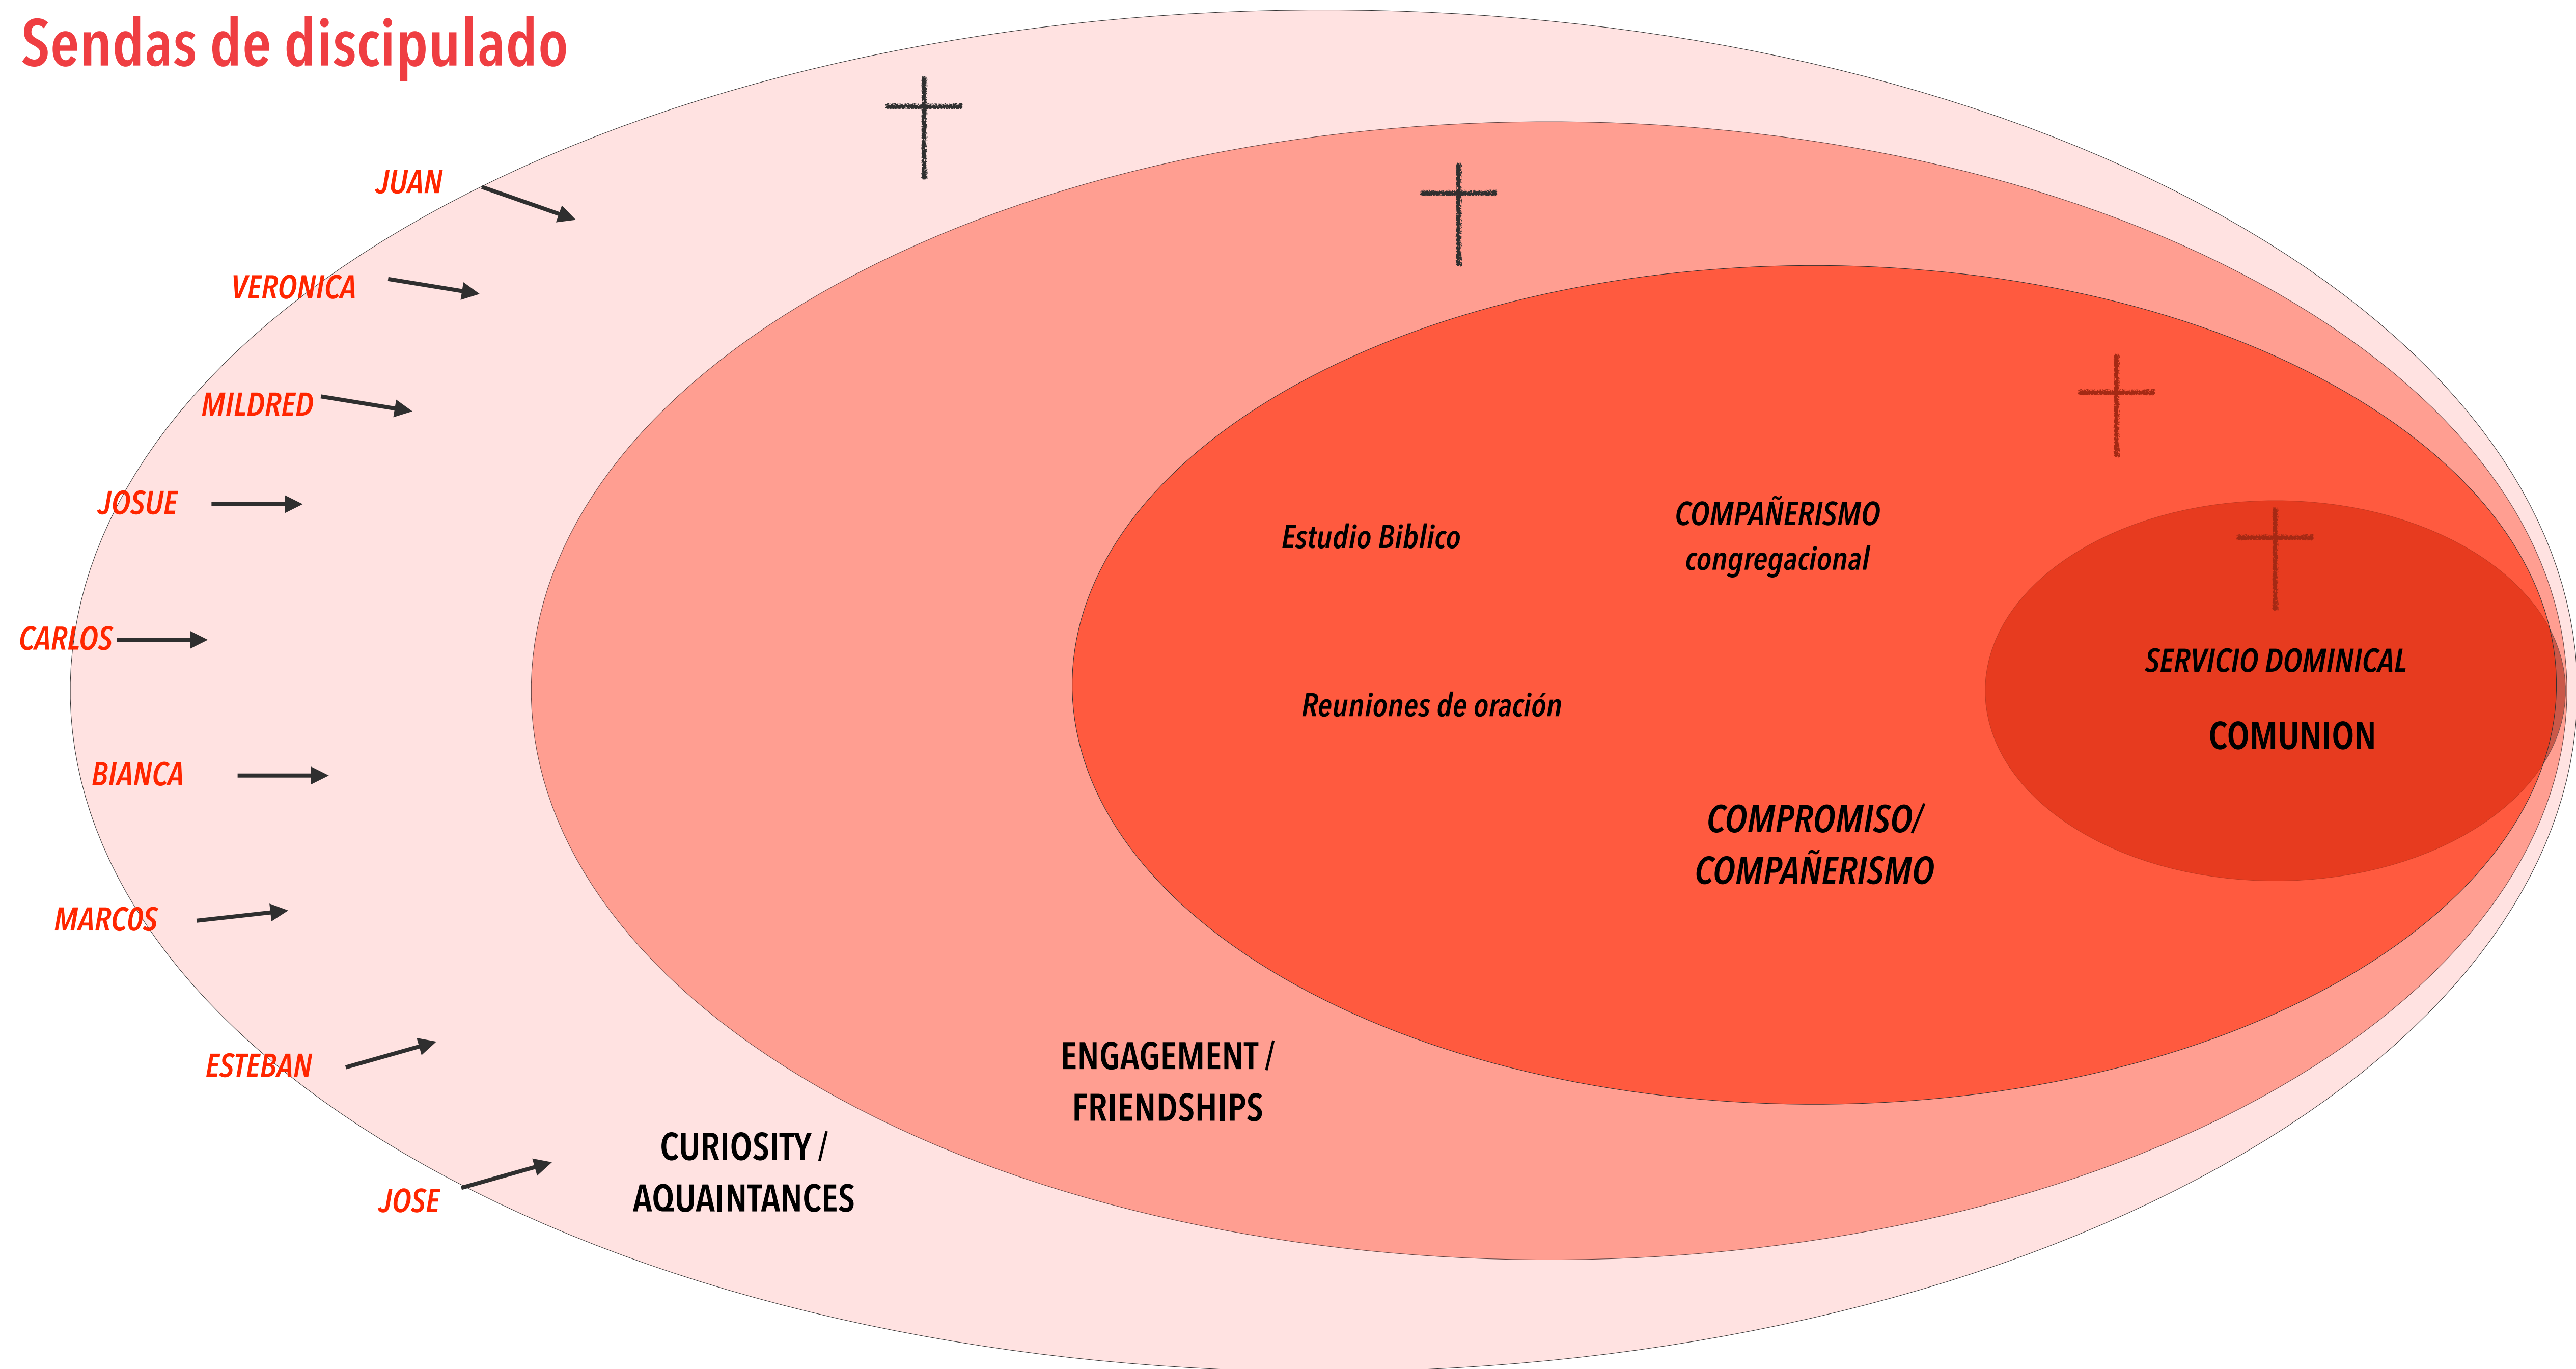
Sendas de discipulado

JUAN

VERONICA

MILDRED

JOSUE

CARLOS

BIANCA

MARCOS

ESTEBAN

JOSE

Estudio Biblico

COMPAÑERISMO congregacional

SERVICIO DOMINICAL

COMUNION

Reuniones de oración

COMPROMISO/ COMPAÑERISMO

ENGAGEMENT / FRIENDSHIPS

CURIOSITY / AQUAINTANCES